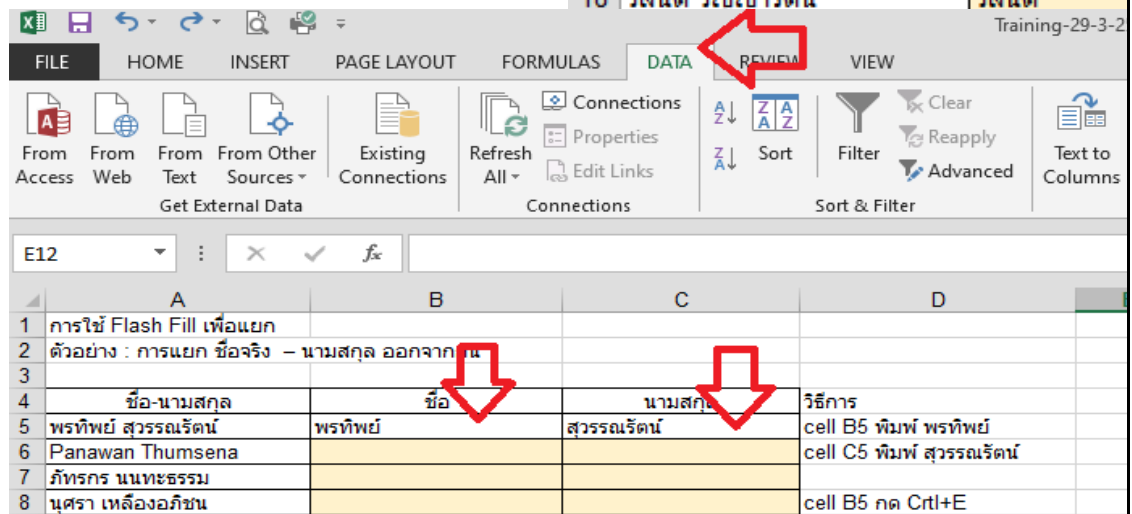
Training-29-3-2

FILE HOME INSERT PAGE LAYOUT FORMULAS DATA REVIEW VIEW

From Access From Web From Text From Other Sources Existing Connections
Get External Data

Refresh All Connections Properties Edit Links
Connections

Sort Filter Clear Reapply Advanced
Sort & Filter

Text to Columns

E12

| | A | B | C | D |
|---|---|---|---|---|
| 1 | การใช้ Flash Fill เพื่อแยก | | | |
| 2 | ตัวอย่าง : การแยก ชื่อจริง – นามสกุล ออกจาก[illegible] | | | |
| 3 | | | | |
| 4 | ชื่อ-นามสกุล | ชื่อ | นามสกุล | วิธีการ |
| 5 | พรทิพย์ สุวรรณรัตน์ | พรทิพย์ | สุวรรณรัตน์ | cell B5 พิมพ์ พรทิพย์ |
| 6 | Panawan Thumsena | | | cell C5 พิมพ์ สุวรรณรัตน์ |
| 7 | ภัทรกร นนทะธรรม | | | |
| 8 | นุศรา เหลืองอภิชน | | | cell B5 กด Crtl+E |